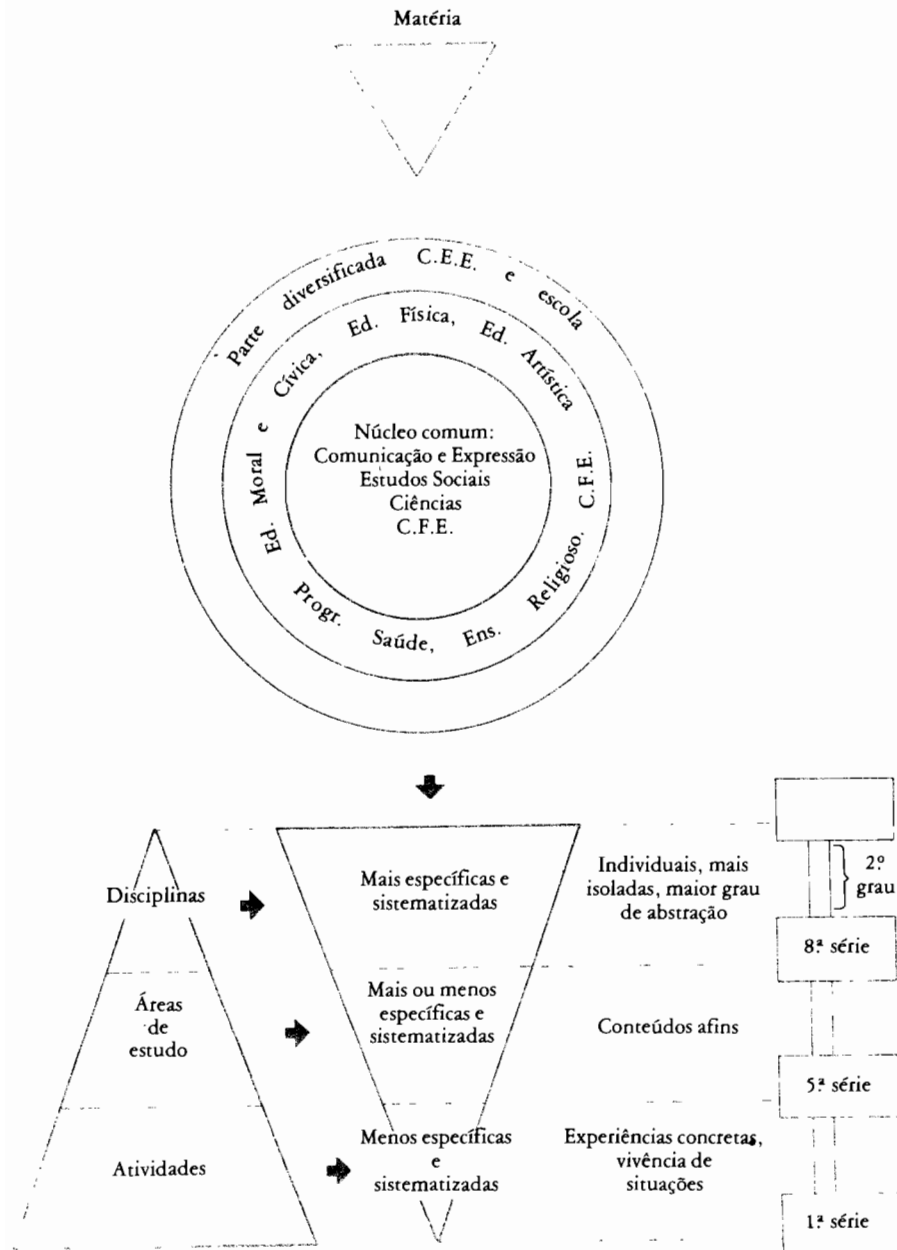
Matéria

Parte diversificada C.E.E. e escola

Ed. Moral e Cívica, Ed. Física, Ed. Artística C.F.E.

Progr. Saúde, Ens. Religioso.

Núcleo comum:
Comunicação e Expressão
Estudos Sociais
Ciências
C.F.E.

Disciplinas

Mais específicas e sistematizadas

Individuais, mais isoladas, maior grau de abstração

2º grau

8ª série

Áreas de estudo

Mais ou menos específicas e sistematizadas

Conteúdos afins

5ª série

Atividades

Menos específicas e sistematizadas

Experiências concretas, vivência de situações

1ª série